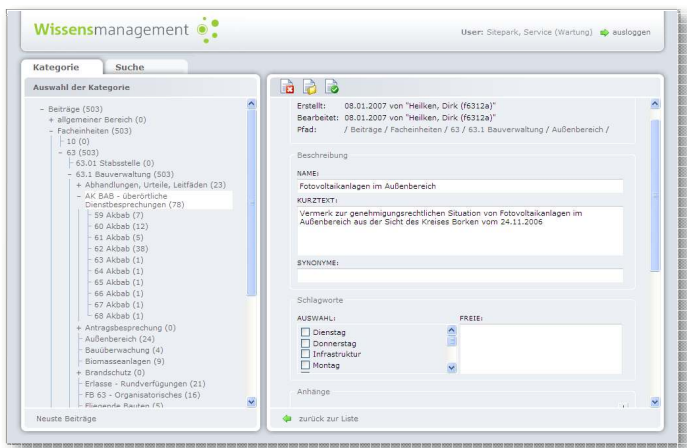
Wissensmanagement

User: Sitepark, Service (Wartung) ausloggen

Kategorie | Suche

Auswahl der Kategorie

- Beiträge (503)
+ allgemeiner Bereich (0)
- Facheinheiten (503)
10 (0)
- 62 (503)
63.01 Stabsstelle (0)
- 63.1 Bauverwaltung (503)
+ Abhandlungen, Urteile, Leitfäden (23)
- AK BAB - überörtliche Dienstbesprechungen (78)
59 Akbab (7)
60 Akbab (12)
61 Akbab (5)
62 Akbab (38)
63 Akbab (1)
64 Akbab (1)
65 Akbab (1)
66 Akbab (1)
67 Akbab (1)
68 Akbab (1)
+ Antragsbesprechung (0)
Außenbereich (24)
Bauüberwachung (4)
Biomasseanlagen (9)
+ Brandschutz (0)
Erlasse - Rundverfügungen (21)
FB 63 - Organisatorisches (16)
Fliegende Bauten (5)

Neuste Beiträge

Erstellt: 08.01.2007 von "Heilken, Dirk (f6312a)"
Bearbeitet: 08.01.2007 von "Heilken, Dirk (f6312a)"
Pfad: / Beiträge / Facheinheiten / 63 / 63.1 Bauverwaltung / Außenbereich /

Beschreibung

NAME:
Fotovoltaikanlagen im Außenbereich

KURZTEXT:
Vermerk zur genehmigungsrechtlichen Situation von Fotovoltaikanlagen im Außenbereich aus der Sicht des Kreises Borken vom 24.11.2006

SYNONYME:

Schlagworte

AUSWAHL:
Dienstag
Donnerstag
Infrastruktur
Montag

FREIE:

Anhänge

zurück zur Liste